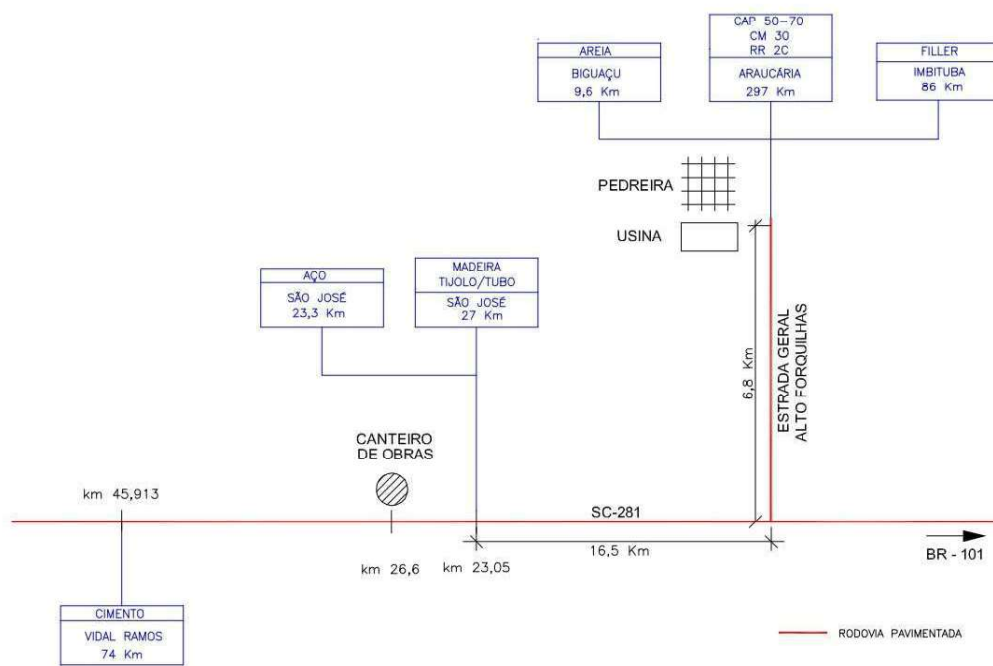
AREIA
BIGUAÇU
9,6 Km

CAP 50-70
CM 30
RR 2C
ARAUCÁRIA
297 Km

FILLER
IMBITUBA
86 Km

PEDREIRA

USINA

AÇO
SÃO JOSÉ
23,3 Km

MADEIRA
TIJOLO/TUBO
SÃO JOSÉ
27 Km

6,8 Km

ESTRADA GERAL
ALTO FORQUILHAS

CANTEIRO
DE OBRAS

km 45,913

SC-281

16,5 Km

BR - 101

km 26,6 km 23,05

CIMENTO
VIDAL RAMOS
74 Km

RODOVIA PAVIMENTADA